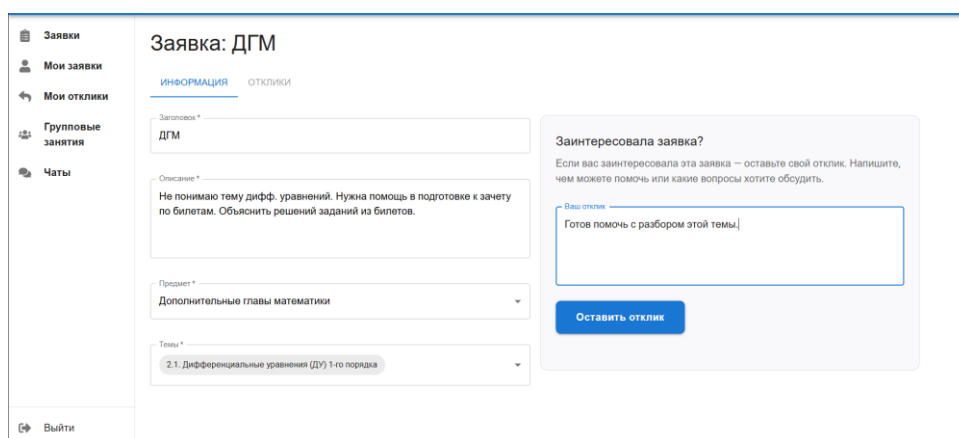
Заявки
Мои заявки
Мои отклики
Групповые занятия
Чаты

Выйти

Заявка: ДГМ

ИНФОРМАЦИЯ ОТКЛИКИ

Заголовок *
ДГМ

Описание *
Не понимаю тему дифф. уравнений. Нужна помощь в подготовке к зачету по билетам. Объяснить решений заданий из билетов.

Предмет *
Дополнительные главы математики

Темы *
2.1. Дифференциальные уравнения (ДУ) 1-го порядка

Заинтересовала заявка?
Если вас заинтересовала эта заявка — оставьте свой отклик. Напишите, чем можете помочь или какие вопросы хотите обсудить.

Ваш отклик
Готов помочь с разбором этой темы.

Оставить отклик